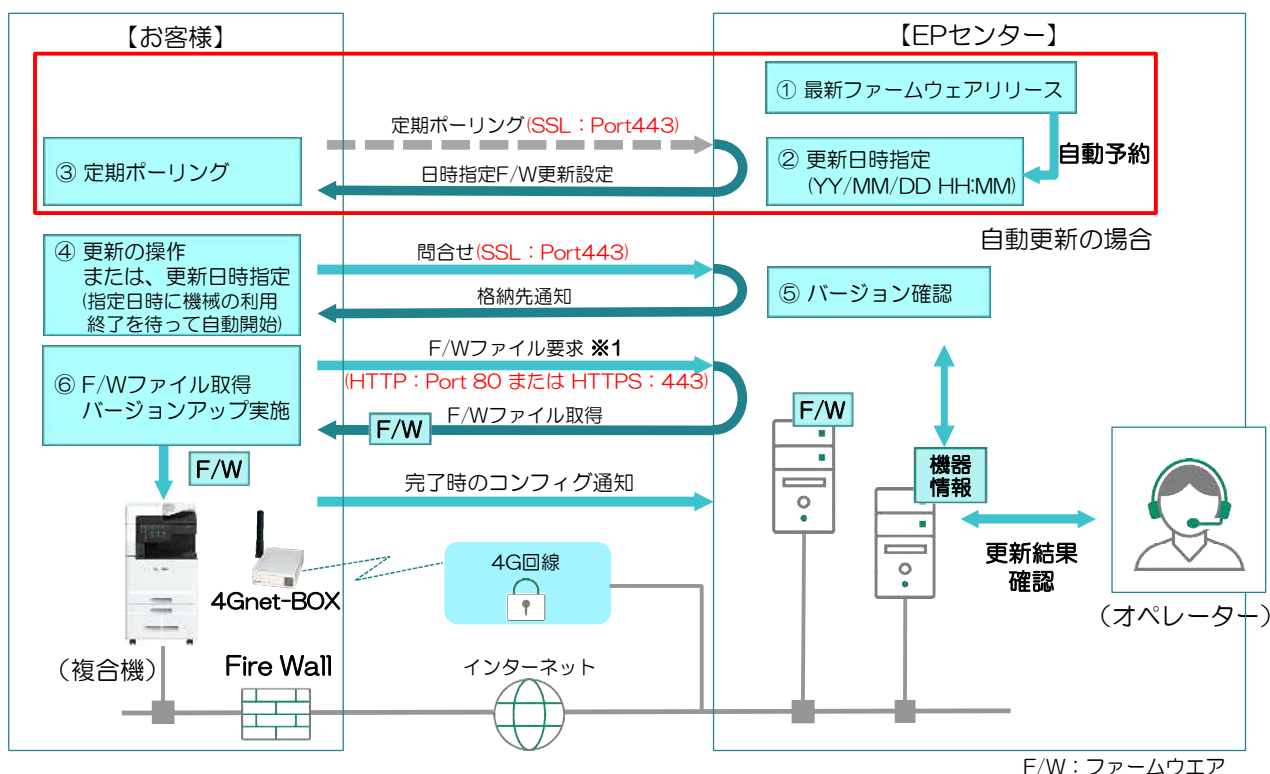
【お客様】

【EPセンター】

① 最新ファームウェアリリース

定期ポーリング(SSL：Port443)

③ 定期ポーリング

日時指定F/W更新設定

② 更新日時指定 (YY/MM/DD HH:MM)

自動予約

自動更新の場合

④ 更新の操作 または、更新日時指定 (指定日時に機械の利用終了を待って自動開始)

問合せ(SSL：Port443)

格納先通知

⑤ バージョン確認

⑥ F/Wファイル取得 バージョンアップ実施

F/Wファイル要求 ※1

(HTTP：Port 80 または HTTPS：443)

F/Wファイル取得

F/W

F/W

F/W

完了時のコンフィグ通知

機器情報

4G回線

4Gnet-BOX

更新結果確認

（複合機）

Fire Wall

インターネット

（オペレーター）

F/W：ファームウエア